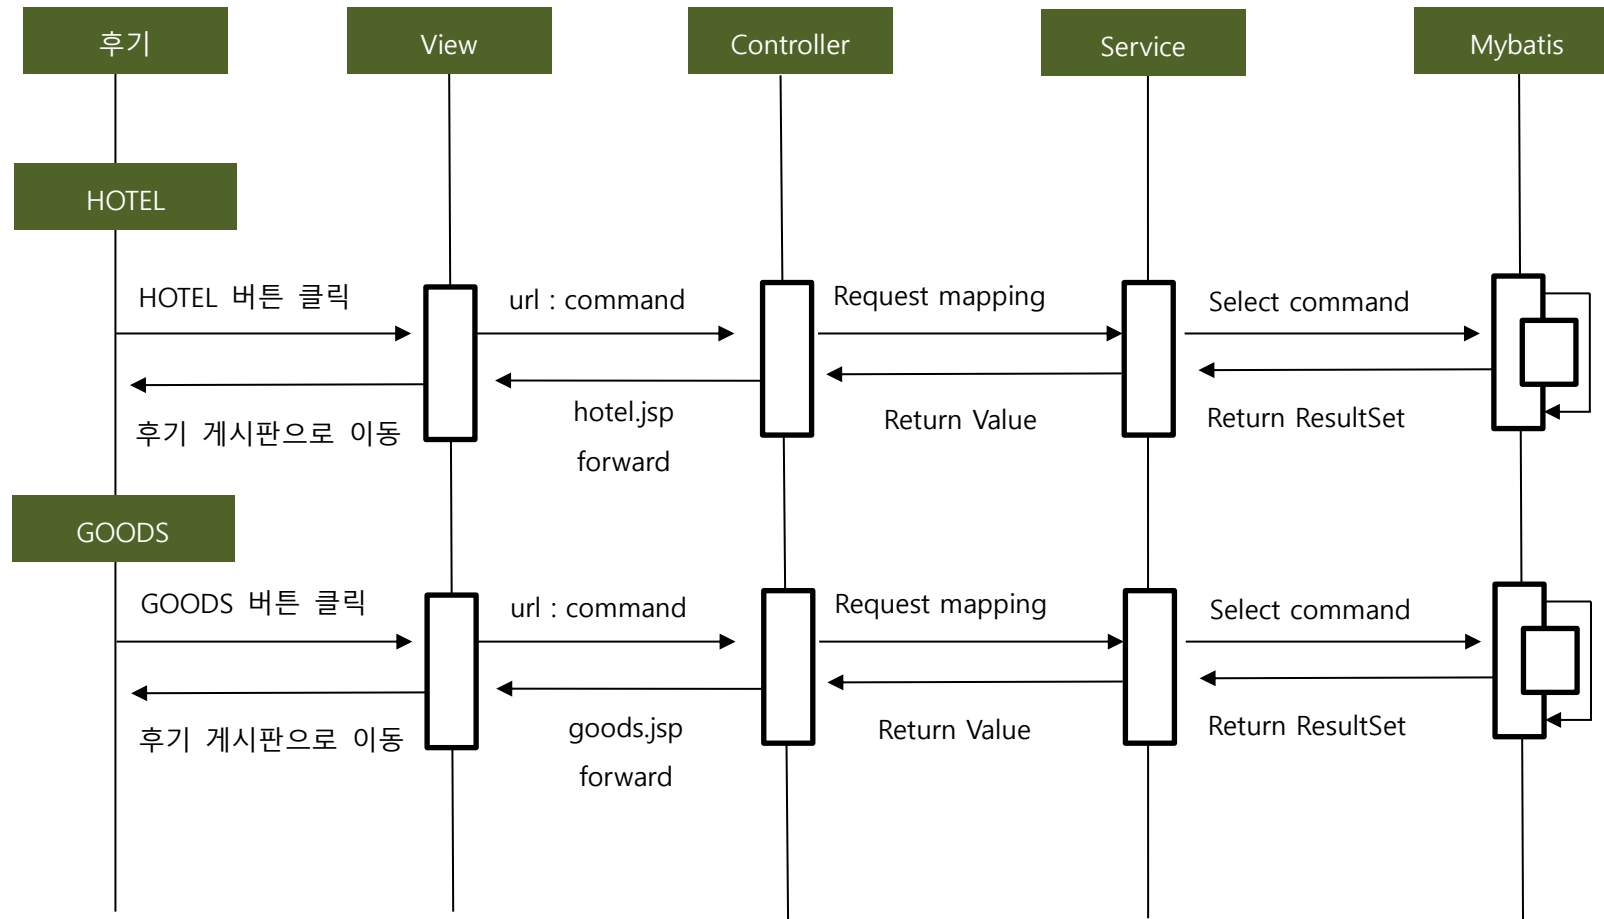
후기

View

Controller

Service

Mybatis

HOTEL

HOTEL 버튼 클릭

url : command

Request mapping

Select command

후기 게시판으로 이동

hotel.jsp forward

Return Value

Return ResultSet

GOODS

GOODS 버튼 클릭

url : command

Request mapping

Select command

후기 게시판으로 이동

goods.jsp forward

Return Value

Return ResultSet